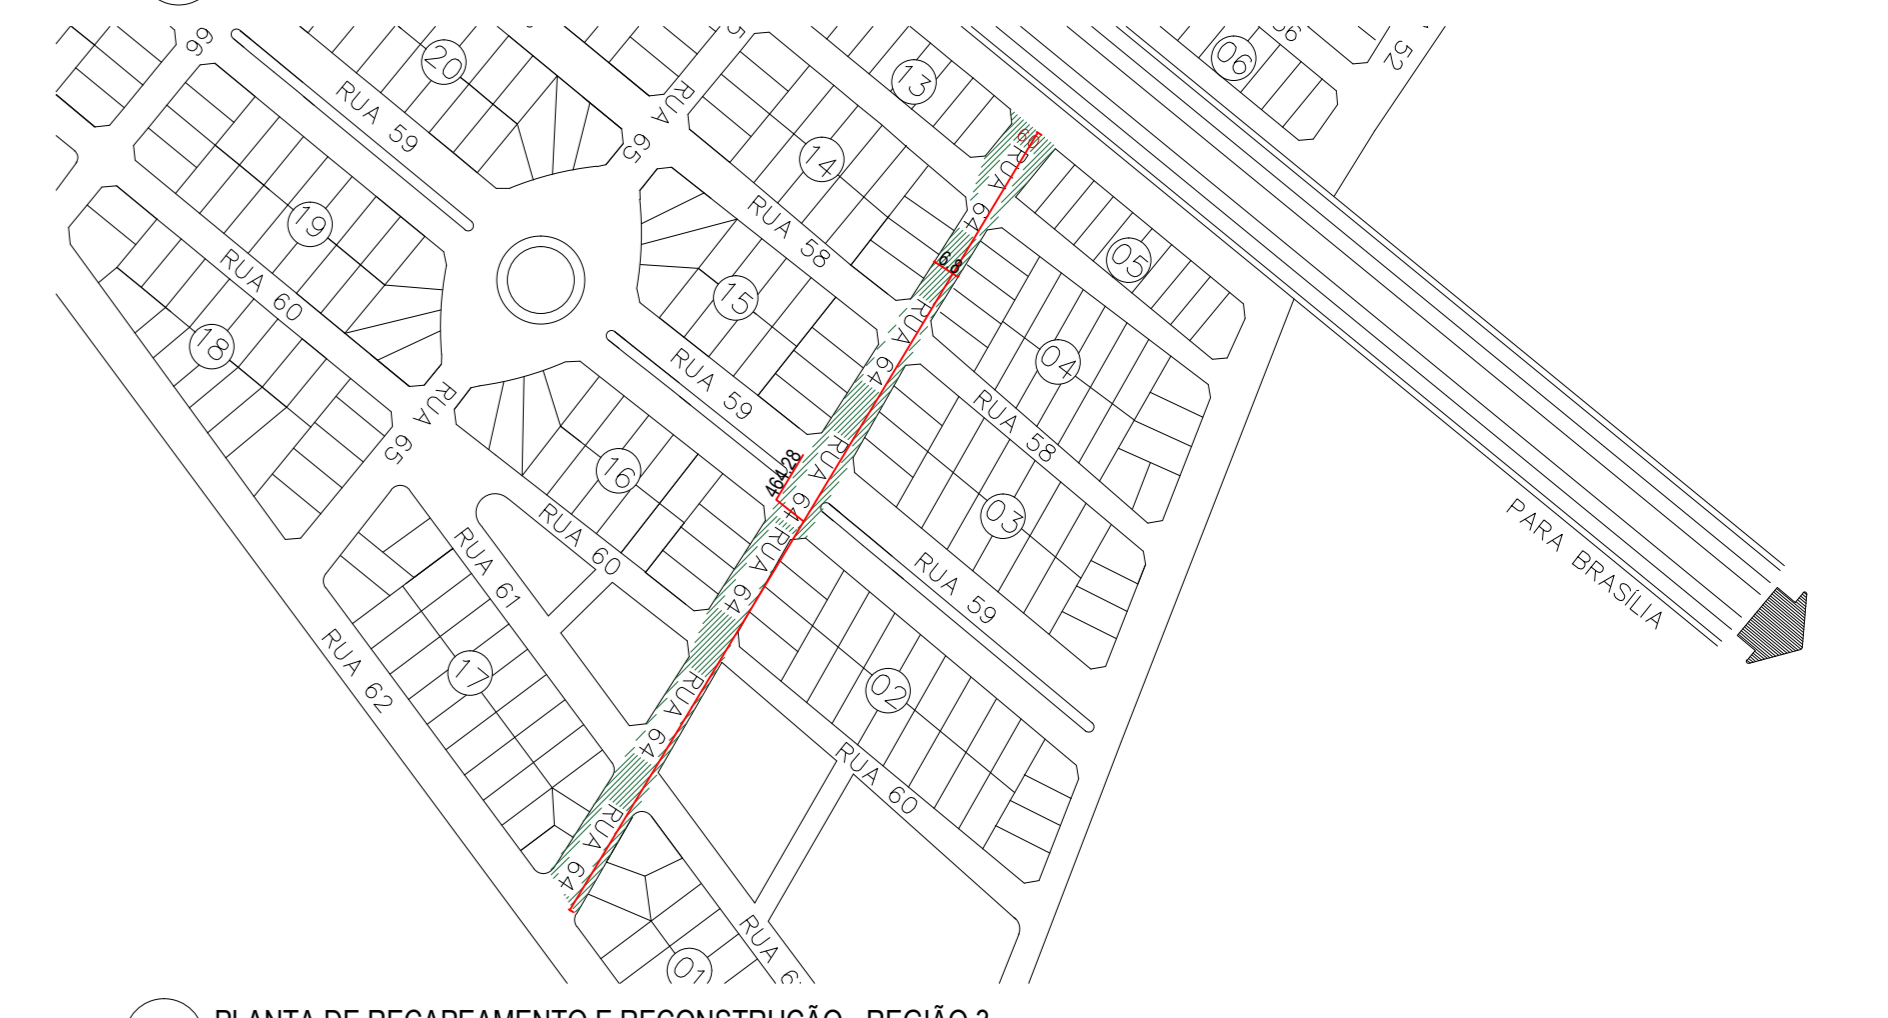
66
20
RUA 59
RUA 65
13
06
52
14
19
RUA 58
RUA 64
6,8
05
RUA 60
15
18
RUA 64
04
RUA 59
RUA 65
RUA 58
464,28
RUA 64
16
03
RUA 60
RUA 61
RUA 64
RUA 59
PARA BRASILIA
RUA 62
17
RUA 64
02
RUA 60
RUA 64
RUA 6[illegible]
01
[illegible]